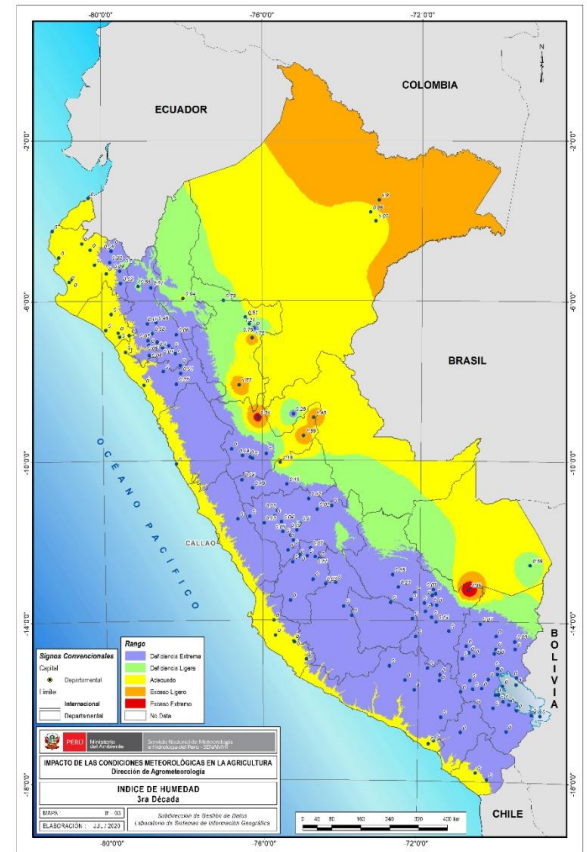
-80°0'0"
-76°0'0"
-72°0'0"

COLOMBIA

ECUADOR

BRASIL

OCEANO PACIFICO

CALLAO

BOLIVIA

CHILE

-2°0'0"
-6°0'0"
-10°0'0"
-14°0'0"
-18°0'0"

Signos Convencionales
Capital
Departamental
Límite
Internacional
Departamental

Rango
Deficiencia Extrema
Deficiencia Ligera
Adecuado
Exceso Ligero
Exceso Extremo
No Data

PERÚ Ministerio del Ambiente
Servicio Nacional de Meteorología e Hidrología del Perú - SENAMHI

IMPACTO DE LAS CONDICIONES METEOROLÓGICAS EN LA AGRICULTURA
Dirección de Agrometeorología

INDICE DE HUMEDAD
3ra Década

MAPA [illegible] 03
ELABORACIÓN : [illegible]/2020

Subdirección de Gestión de Datos
Laboratorio de Sistemas de Información Geográfica

0 40 80 160 240 320 400 Km